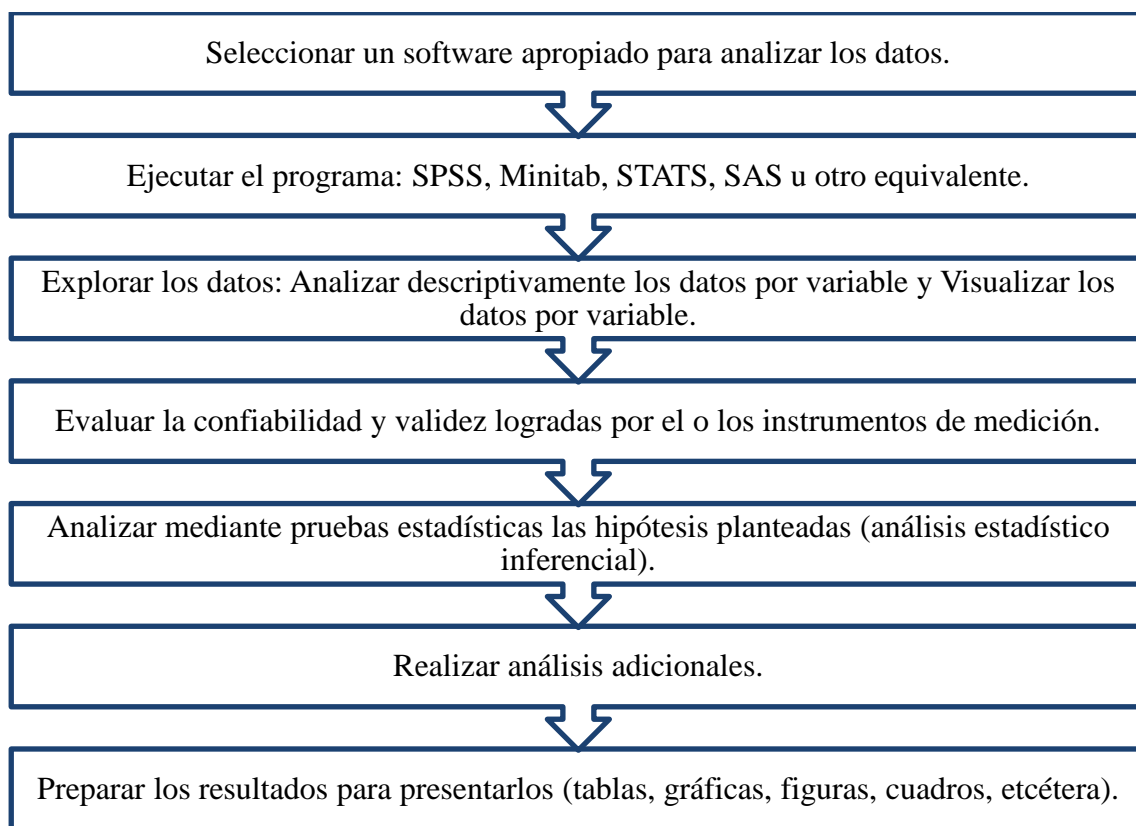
Seleccionar un software apropiado para analizar los datos.

Ejecutar el programa: SPSS, Minitab, STATS, SAS u otro equivalente.

Explorar los datos: Analizar descriptivamente los datos por variable y Visualizar los datos por variable.

Evaluar la confiabilidad y validez logradas por el o los instrumentos de medición.

Analizar mediante pruebas estadísticas las hipótesis planteadas (análisis estadístico inferencial).

Realizar análisis adicionales.

Preparar los resultados para presentarlos (tablas, gráficas, figuras, cuadros, etcétera).